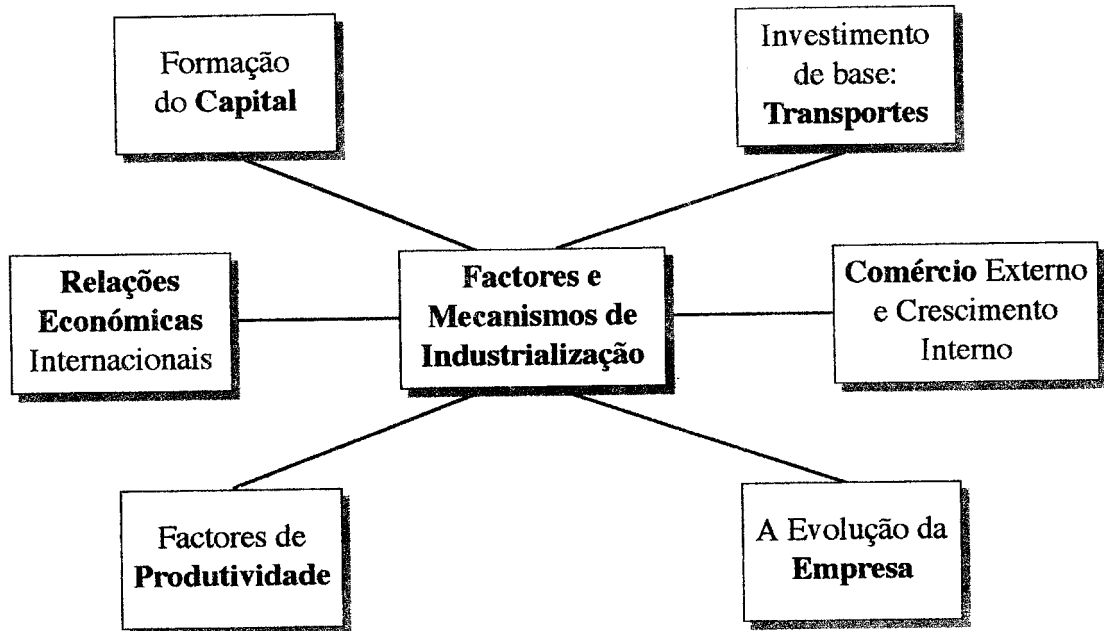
Formação do Capital

Investimento de base: Transportes

Relações Económicas Internacionais

Factores e Mecanismos de Industrialização

Comércio Externo e Crescimento Interno

Factores de Produtividade

A Evolução da Empresa